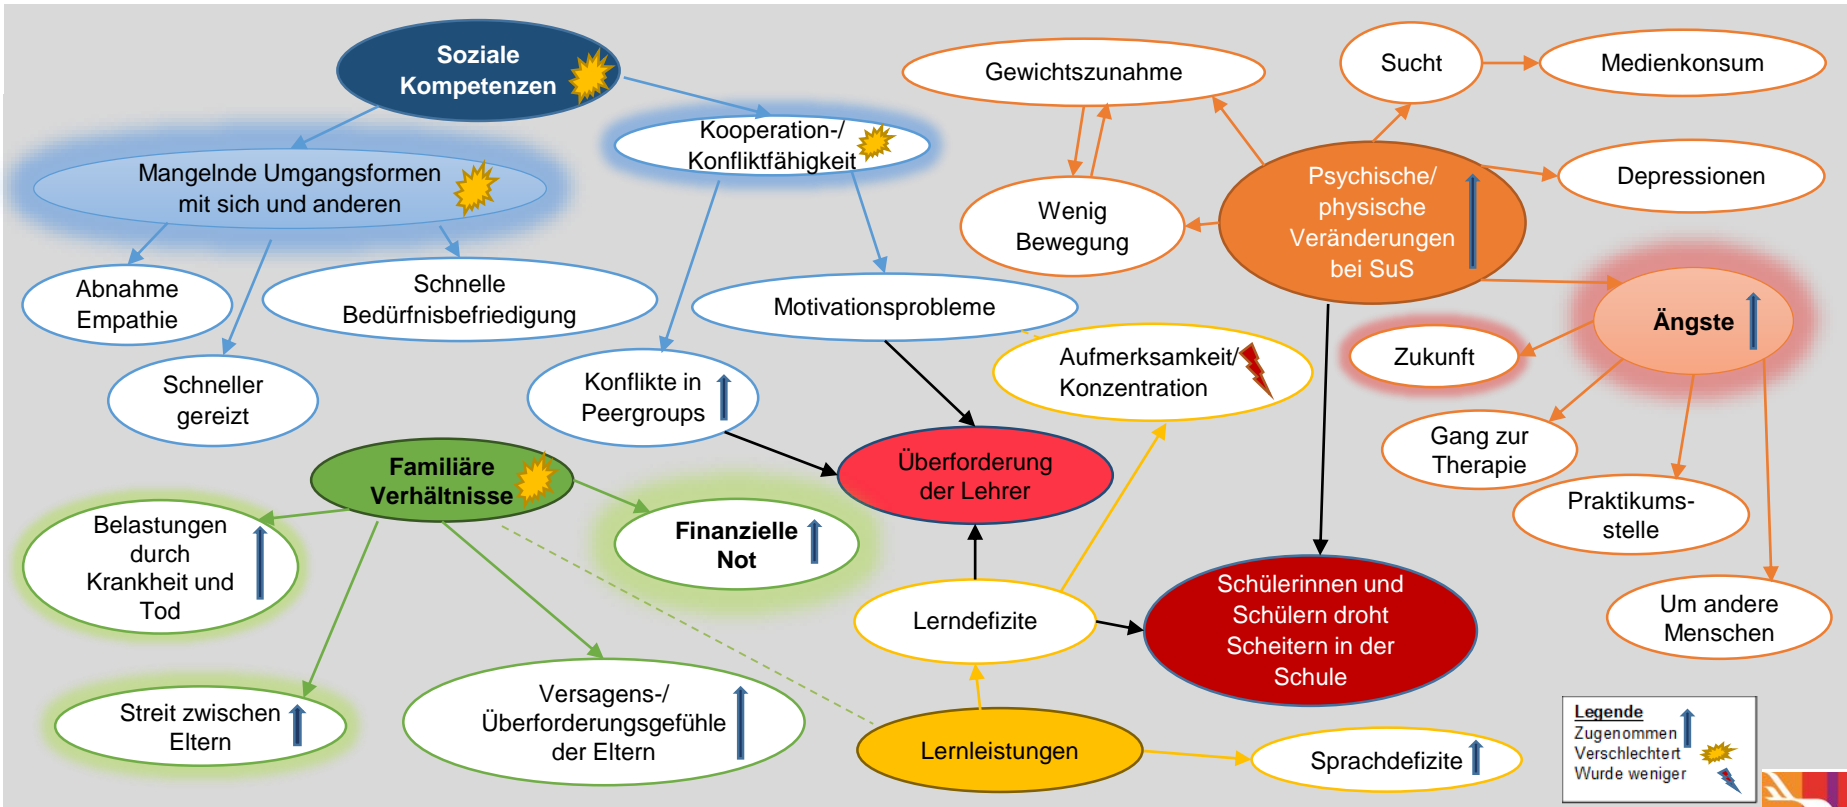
Soziale Kompetenzen

Kooperation-/ Konfliktfähigkeit

Mangelnde Umgangsformen mit sich und anderen

Abnahme Empathie

Schnelle Bedürfnisbefriedigung

Motivationsprobleme

Schneller gereizt

Konflikte in Peergroups

Gewichtszunahme

Sucht

Medienkonsum

Wenig Bewegung

Psychische/ physische Veränderungen bei SuS

Depressionen

Ängste

Zukunft

Aufmerksamkeit/ Konzentration

Gang zur Therapie

Praktikums-stelle

Um andere Menschen

Überforderung der Lehrer

Familiäre Verhältnisse

Belastungen durch Krankheit und Tod

Finanzielle Not

Lerndefizite

Schülerinnen und Schülern droht Scheitern in der Schule

Streit zwischen Eltern

Versagens-/ Überforderungsgefühle der Eltern

Lernleistungen

Sprachdefizite

Legende
Zugenommen
Verschlechtert
Wurde weniger